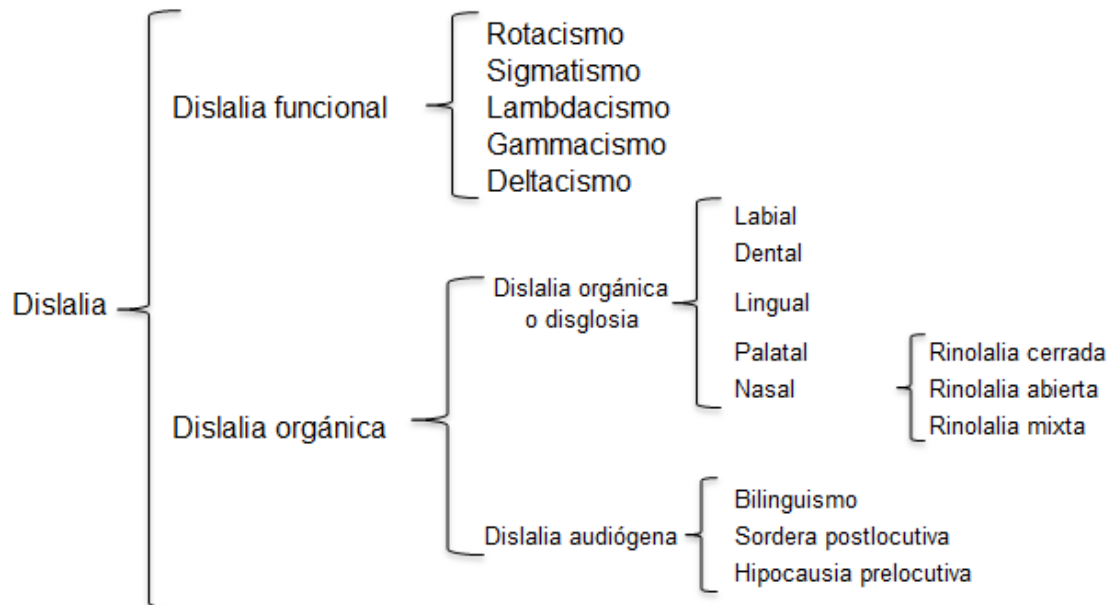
Dislalia

Dislalia funcional

Rotacismo
Sigmatismo
Lambdacismo
Gammacismo
Deltacismo

Dislalia orgánica

Dislalia orgánica o disglosia

Labial
Dental
Lingual
Palatal
Nasal

Rinolalia cerrada
Rinolalia abierta
Rinolalia mixta

Dislalia audiógena

Bilinguismo
Sordera postlocutiva
Hipocausia prelocutiva